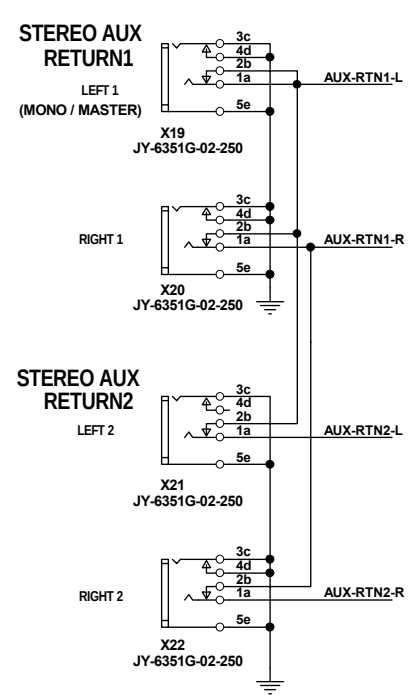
STEREO AUX RETURN1

LEFT 1 (MONO / MASTER)

3c
4d
2b
1a
5e

AUX-RTN1-L

X19
JY-6351G-02-250

RIGHT 1

3c
4d
2b
1a
5e

AUX-RTN1-R

X20
JY-6351G-02-250

STEREO AUX RETURN2

LEFT 2

3c
4d
2b
1a
5e

AUX-RTN2-L

X21
JY-6351G-02-250

RIGHT 2

3c
4d
2b
1a
5e

AUX-RTN2-R

X22
JY-6351G-02-250